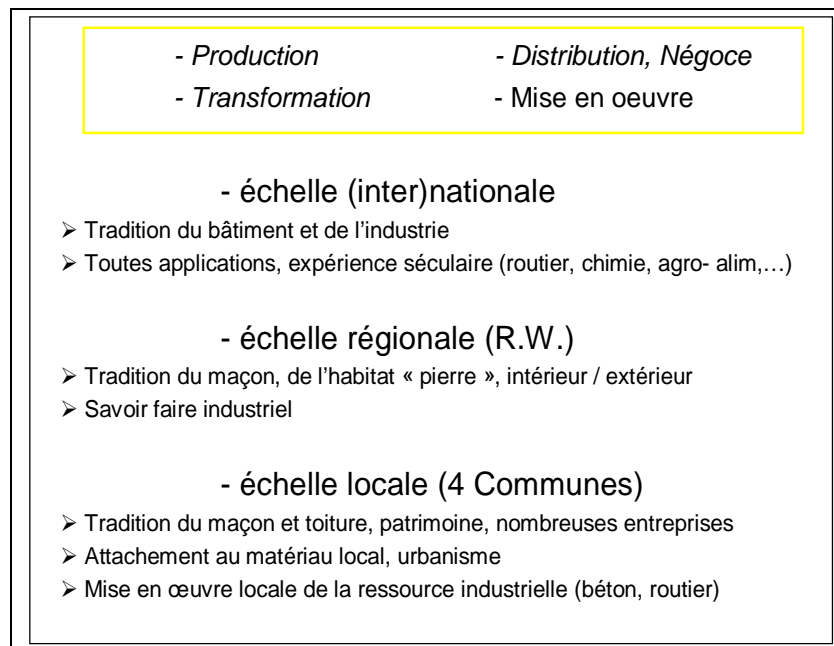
- Production - Distribution, Négoce
- Transformation - Mise en oeuvre

- échelle (inter)nationale

➢ Tradition du bâtiment et de l'industrie
➢ Toutes applications, expérience séculaire (routier, chimie, agro- alim,…)

- échelle régionale (R.W.)

➢ Tradition du maçon, de l'habitat « pierre », intérieur / extérieur
➢ Savoir faire industriel

- échelle locale (4 Communes)

➢ Tradition du maçon et toiture, patrimoine, nombreuses entreprises
➢ Attachement au matériau local, urbanisme
➢ Mise en œuvre locale de la ressource industrielle (béton, routier)